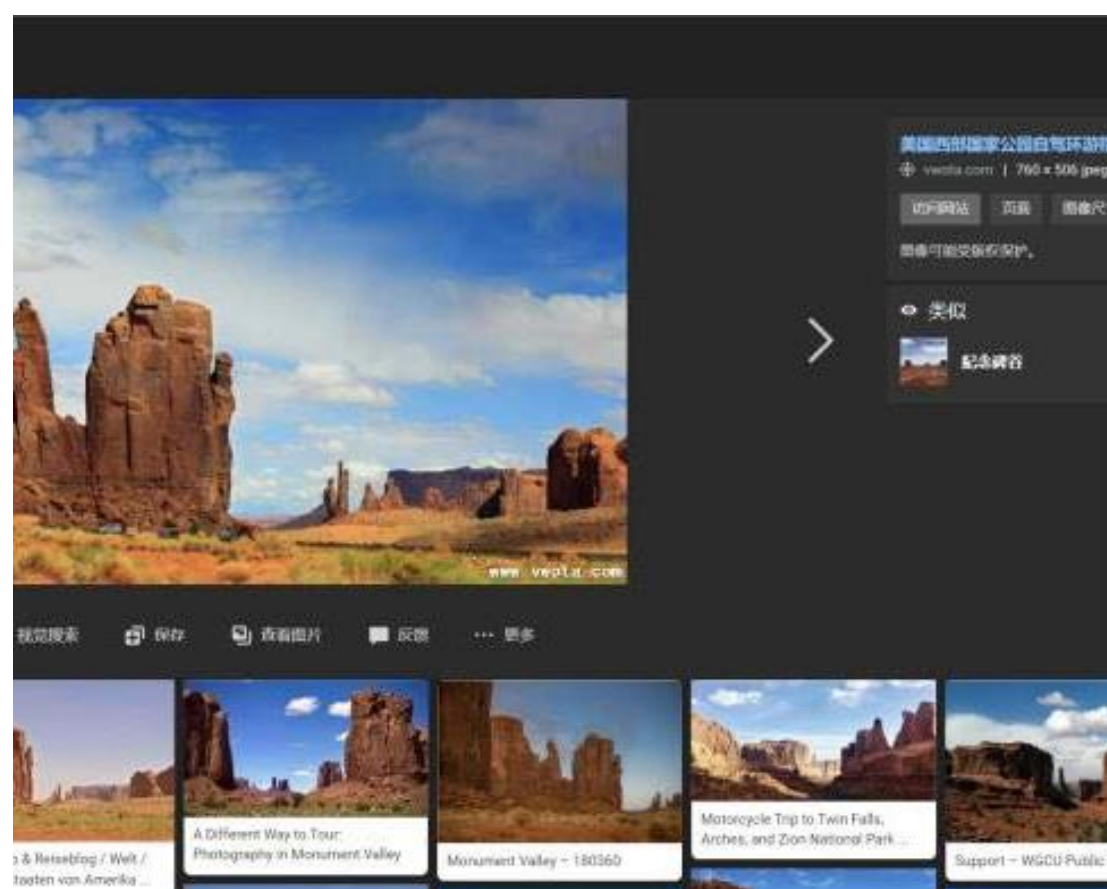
美国西部国家公园自驾环游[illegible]
vepla.com | 760 x 506 jpeg

访问网站 页面 图像尺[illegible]

图像可能受版权保护。

类似

纪念碑谷

www.vepla.com

视觉搜索 保存 查看图片 反馈 ··· 更多

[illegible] & Reiseblog / Welt / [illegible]taaten von Amerika ...

A Different Way to Tour: Photography in Monument Valley

Monument Valley - 180360

Motorcycle Trip to Twin Falls, Arches, and Zion National Park ...

Support - WGCU Public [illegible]